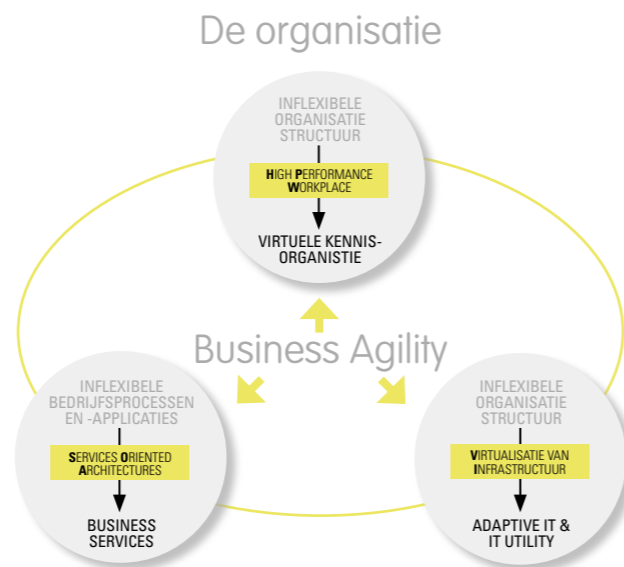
De organisatie

INFLEXIBELE ORGANISATIE STRUCTUUR

HIGH PERFORMANCE WORKPLACE

VIRTUELE KENNIS-ORGANISTIE

Business Agility

INFLEXIBELE BEDRIJFSPROCESSEN EN -APPLICATIES

SERVICES ORIENTED ARCHITECTURES

BUSINESS SERVICES

INFLEXIBELE ORGANISATIE STRUCTUUR

VIRTUALISATIE VAN INFRASTRUCTUUR

ADAPTIVE IT & IT UTILITY